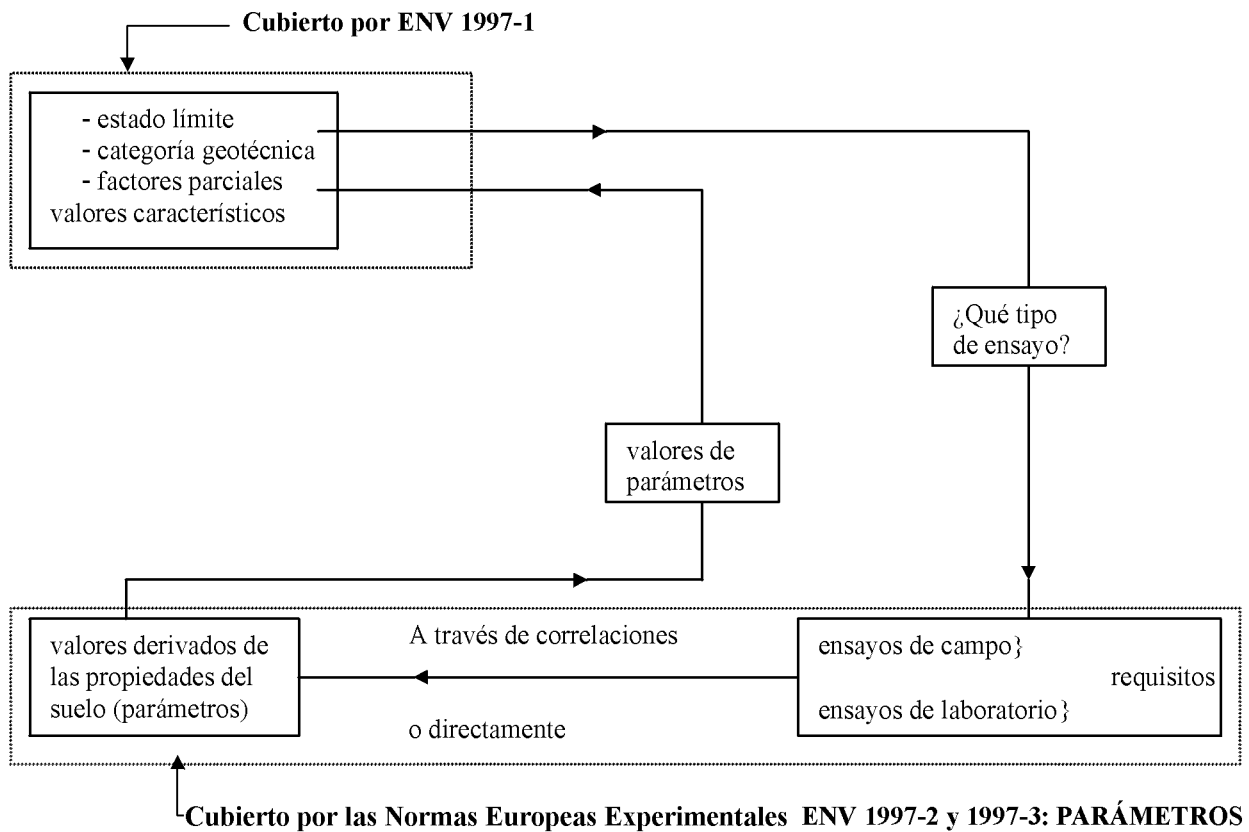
Cubierto por ENV 1997-1

- estado límite
- categoría geotécnica
- factores parciales
valores característicos

¿Qué tipo de ensayo?

valores de parámetros

valores derivados de las propiedades del suelo (parámetros)

A través de correlaciones

o directamente

ensayos de campo}
requisitos
ensayos de laboratorio}

Cubierto por las Normas Europeas Experimentales ENV 1997-2 y 1997-3: PARÁMETROS